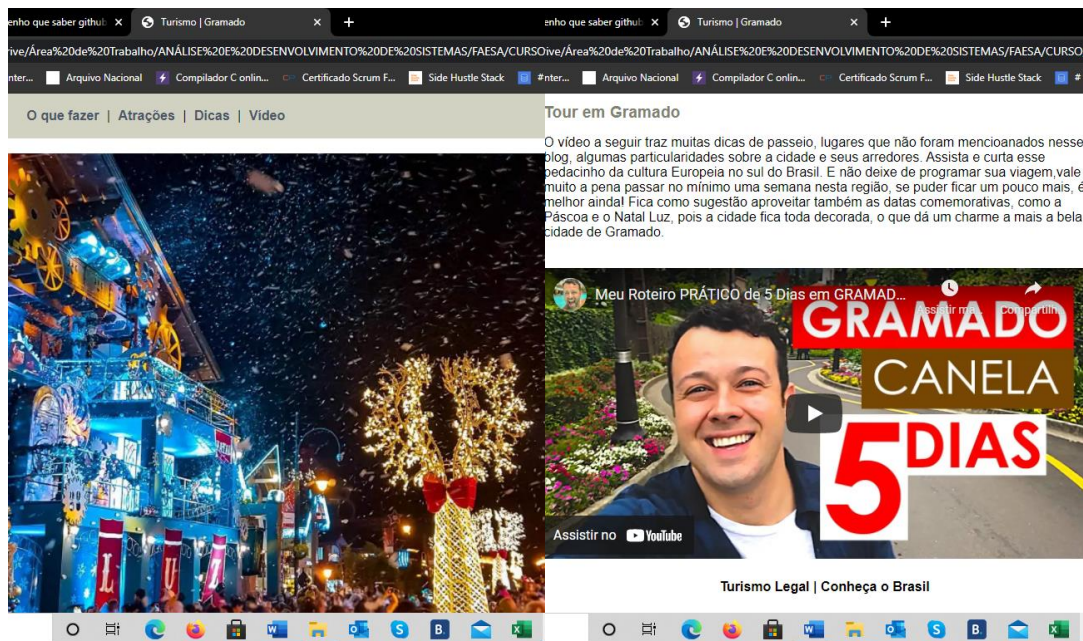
enho que saber github ×
Turismo | Gramado ×
+
ive/Área%20de%20Trabalho/ANÁLISE%20E%20DESENVOLVIMENTO%20DE%20SISTEMAS/FAESA/CURSO
nter... Arquivo Nacional Compilador C onlin... Certificado Scrum F... Side Hustle Stack

O que fazer | Atrações | Dicas | Vídeo

enho que saber github ×
Turismo | Gramado ×
+
ive/Área%20de%20Trabalho/ANÁLISE%20E%20DESENVOLVIMENTO%20DE%20SISTEMAS/FAESA/CURSOS
#nter... Arquivo Nacional Compilador C onlin... Certificado Scrum F... Side Hustle Stack

Tour em Gramado

O vídeo a seguir traz muitas dicas de passeio, lugares que não foram mencioanados nesse blog, algumas particularidades sobre a cidade e seus arredores. Assista e curta esse pedacinho da cultura Europeia no sul do Brasil. E não deixe de programar sua viagem,vale muito a pena passar no mínimo uma semana nesta região, se puder ficar um pouco mais, é melhor ainda! Fica como sugestão aproveitar também as datas comemorativas, como a Páscoa e o Natal Luz, pois a cidade fica toda decorada, o que dá um charme a mais a bela cidade de Gramado.

Meu Roteiro PRÁTICO de 5 Dias em GRAMAD...
Assistir ma... Compartilh...
GRAMADO
CANELA
5 DIAS
Assistir no YouTube

Turismo Legal | Conheça o Brasil